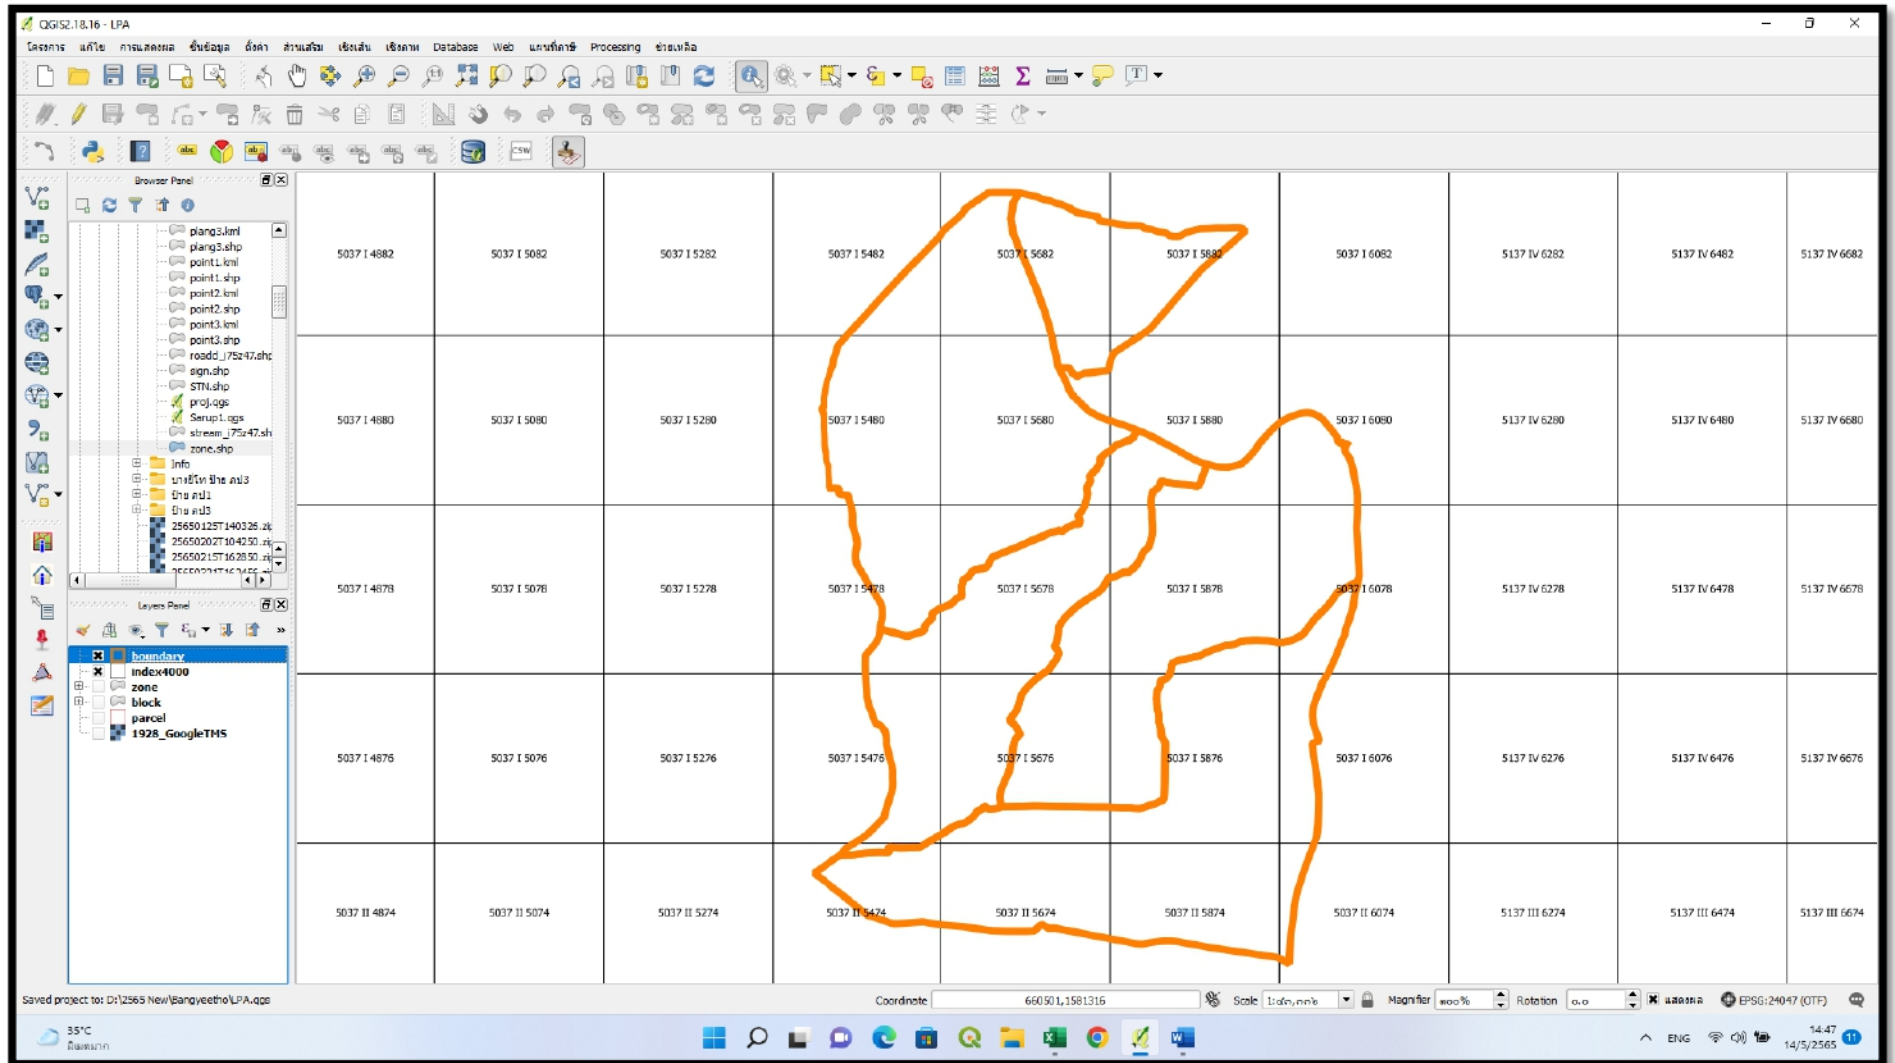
QGIS2.18.16 - LPA

โครงการ แก้ไข การแสดงผล ชั้นข้อมูล ตั้งค่า ส่วนเสริม เชิงเส้น เชิงภาพ Database Web แผนที่ภาษี Processing ช่วยเหลือ

Browser Panel

plang3.kml
plang3.shp
point1.kml
point1.shp
point2.kml
point2.shp
point3.kml
point3.shp
roadd_j75z47.shp
sign.shp
STN.shp
proj.qgs
Sarup1.qgs
stream_j75z47.sh
zone.shp
Info
บางยี่โท ป้าย ต.3
ป้าย ต.1
ป้าย ต.3
25650125T140326.zi
25650202T104250.zi
25650215T162850.zi

Layers Panel

boundary
index4000
zone
block
parcel
1928_GoogleTMS

| 5037 I 4882 | 5037 I 5082 | 5037 I 5282 | 5037 I 5482 | 5037 I 5682 | 5037 I 5882 | 5037 I 6082 | 5137 IV 6282 | 5137 IV 6482 | 5137 IV 6682 |
|---|---|---|---|---|---|---|---|---|---|
| 5037 I 4880 | 5037 I 5080 | 5037 I 5280 | 5037 I 5480 | 5037 I 5680 | 5037 I 5880 | 5037 I 6080 | 5137 IV 6280 | 5137 IV 6480 | 5137 IV 6680 |
| 5037 I 4878 | 5037 I 5078 | 5037 I 5278 | 5037 I 5478 | 5037 I 5678 | 5037 I 5878 | 5037 I 6078 | 5137 IV 6278 | 5137 IV 6478 | 5137 IV 6678 |
| 5037 I 4876 | 5037 I 5076 | 5037 I 5276 | 5037 I 5476 | 5037 I 5676 | 5037 I 5876 | 5037 I 6076 | 5137 IV 6276 | 5137 IV 6476 | 5137 IV 6676 |
| 5037 II 4874 | 5037 II 5074 | 5037 II 5274 | 5037 II 5474 | 5037 II 5674 | 5037 II 5874 | 5037 II 6074 | 5137 III 6274 | 5137 III 6474 | 5137 III 6674 |

Saved project to: D:\2565 New\Bangyeetho\LPA.qgs
Coordinate 660501,1581316 Scale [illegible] Magnifier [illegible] Rotation 0.0 แสดงผล EPSG:24047 (OTF)

35°C
มีแดดมาก
ENG 14:47 14/5/2565